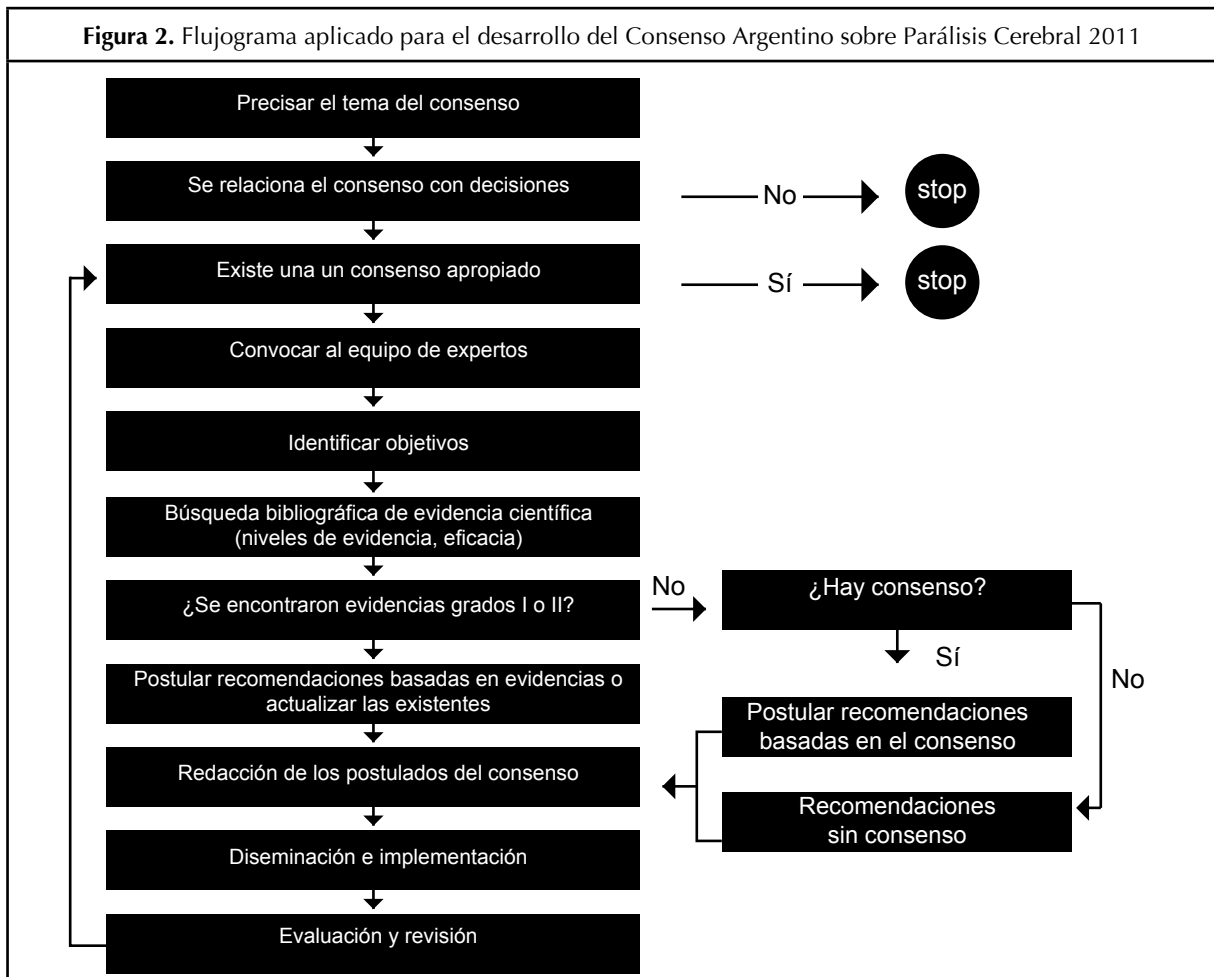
**Figura 2.** Flujograma aplicado para el desarrollo del Consenso Argentino sobre Parálisis Cerebral 2011

Precisar el tema del consenso

Se relaciona el consenso con decisiones

No

stop

Existe una un consenso apropiado

Sí

stop

Convocar al equipo de expertos

Identificar objetivos

Búsqueda bibliográfica de evidencia científica (niveles de evidencia, eficacia)

¿Se encontraron evidencias grados I o II?

No

¿Hay consenso?

Sí

No

Postular recomendaciones basadas en evidencias o actualizar las existentes

Postular recomendaciones basadas en el consenso

Redacción de los postulados del consenso

Recomendaciones sin consenso

Diseminación e implementación

Evaluación y revisión